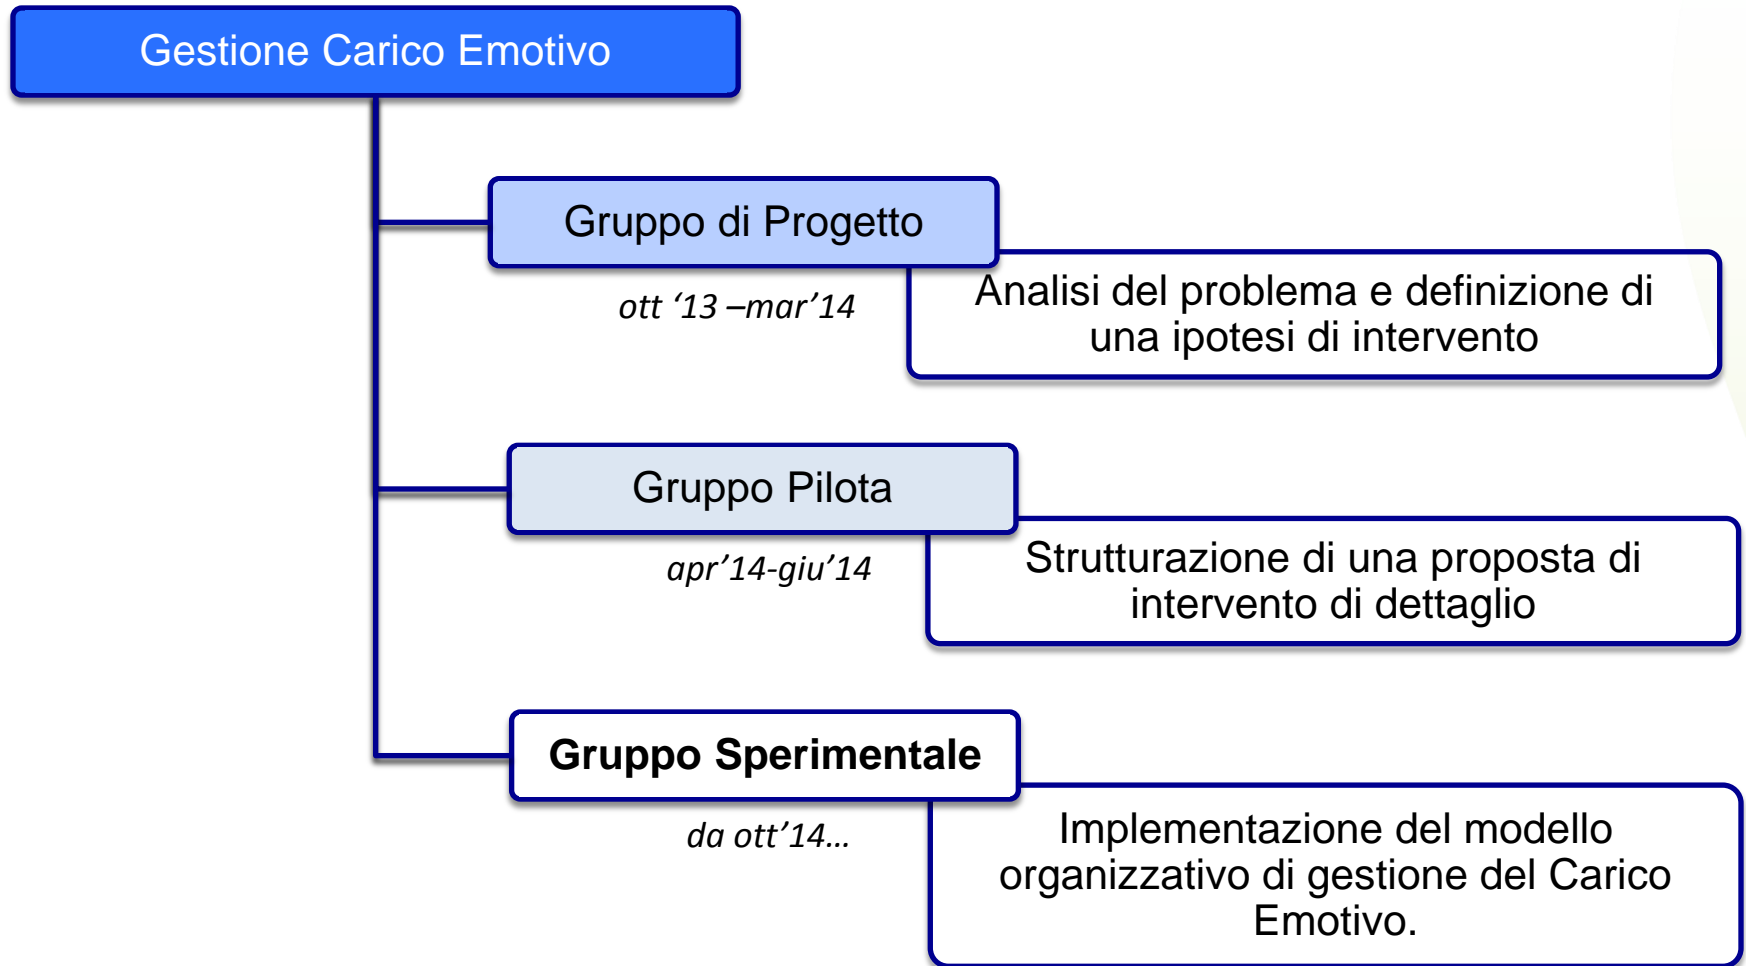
Gestione Carico Emotivo

Gruppo di Progetto

ott ‘13 –mar’14

Analisi del problema e definizione di una ipotesi di intervento

Gruppo Pilota

apr’14-giu’14

Strutturazione di una proposta di intervento di dettaglio

Gruppo Sperimentale

da ott’14…

Implementazione del modello organizzativo di gestione del Carico Emotivo.